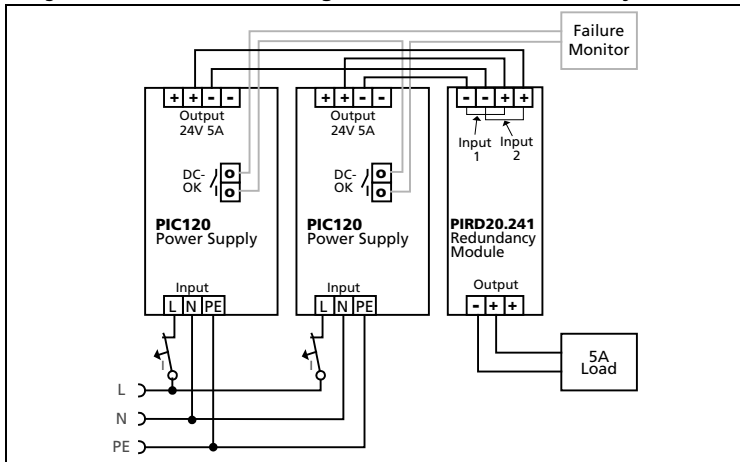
Failure Monitor

+ + - -
Output
24V 5A

DC-OK

PIC120
Power Supply

Input
L N PE

+ + - -
Output
24V 5A

DC-OK

PIC120
Power Supply

Input
L N PE

- - + +
Input 1
Input 2

PIRD20.241
Redundancy Module

Output
- + +

5A
Load

L
N
PE